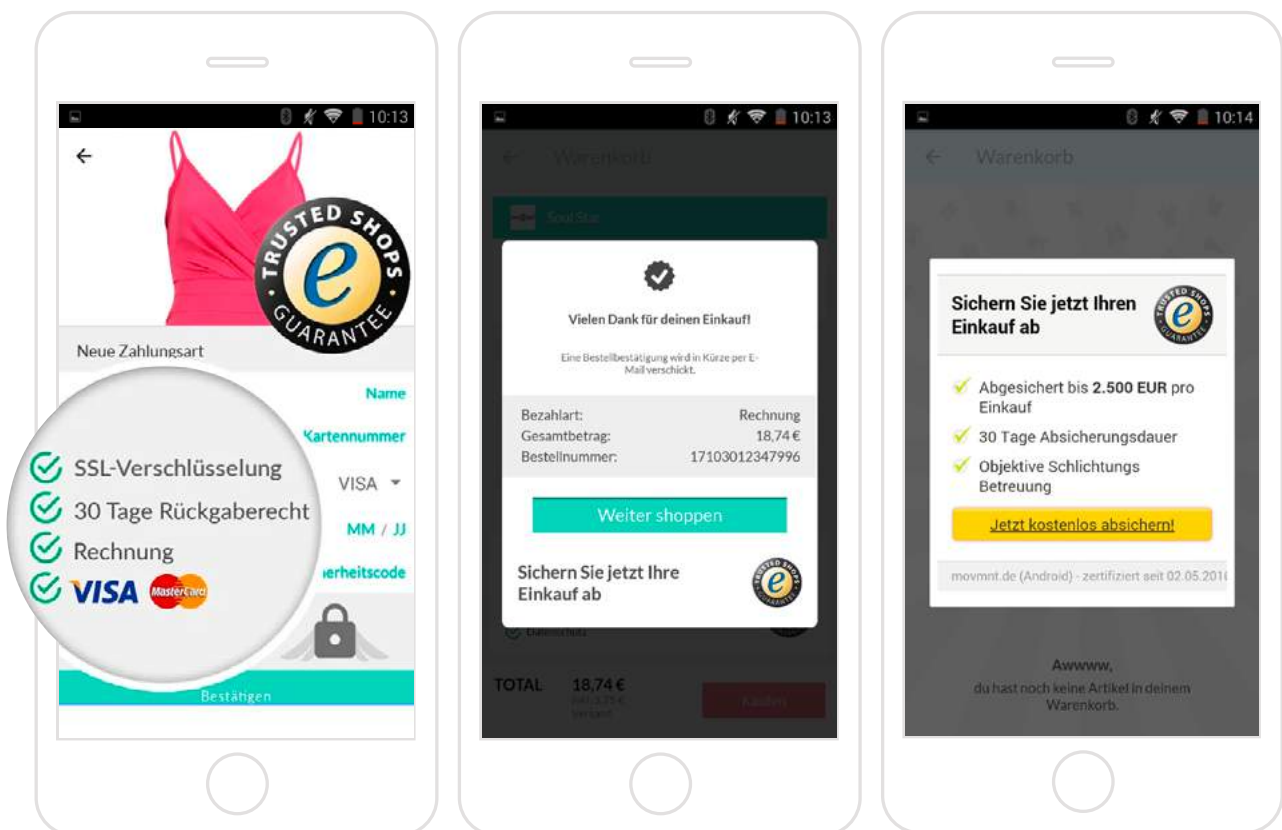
10:13

←

TRUSTED SHOPS
e
GUARANTEE

Neue Zahlungsart

Name

Kartennummer

VISA

MM / JJ

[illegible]erheitscode

SSL-Verschlüsselung

30 Tage Rückgaberecht

Rechnung

VISA MasterCard

Bestätigen

10:13

Warenkorb

Soul Star

Vielen Dank für deinen Einkauf!

Eine Bestellbestätigung wird in Kürze per E-Mail verschickt.

| Bezahlart: | Rechnung |
|---|---|
| Gesamtbetrag: | 18,74 € |
| Bestellnummer: | 17103012347996 |

Weiter shoppen

Sichern Sie jetzt Ihre Einkauf ab

Datenschutz

TOTAL 18,74 €

Kaufen

10:14

Warenkorb

Sichern Sie jetzt Ihren Einkauf ab

Abgesichert bis 2.500 EUR pro Einkauf

30 Tage Absicherungsdauer

Objektive Schlichtungs Betreuung

Jetzt kostenlos absichern!

movmnt.de (Android) - zertifiziert seit 02.05.201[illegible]

Awwww,
du hast noch keine Artikel in deinem Warenkorb.